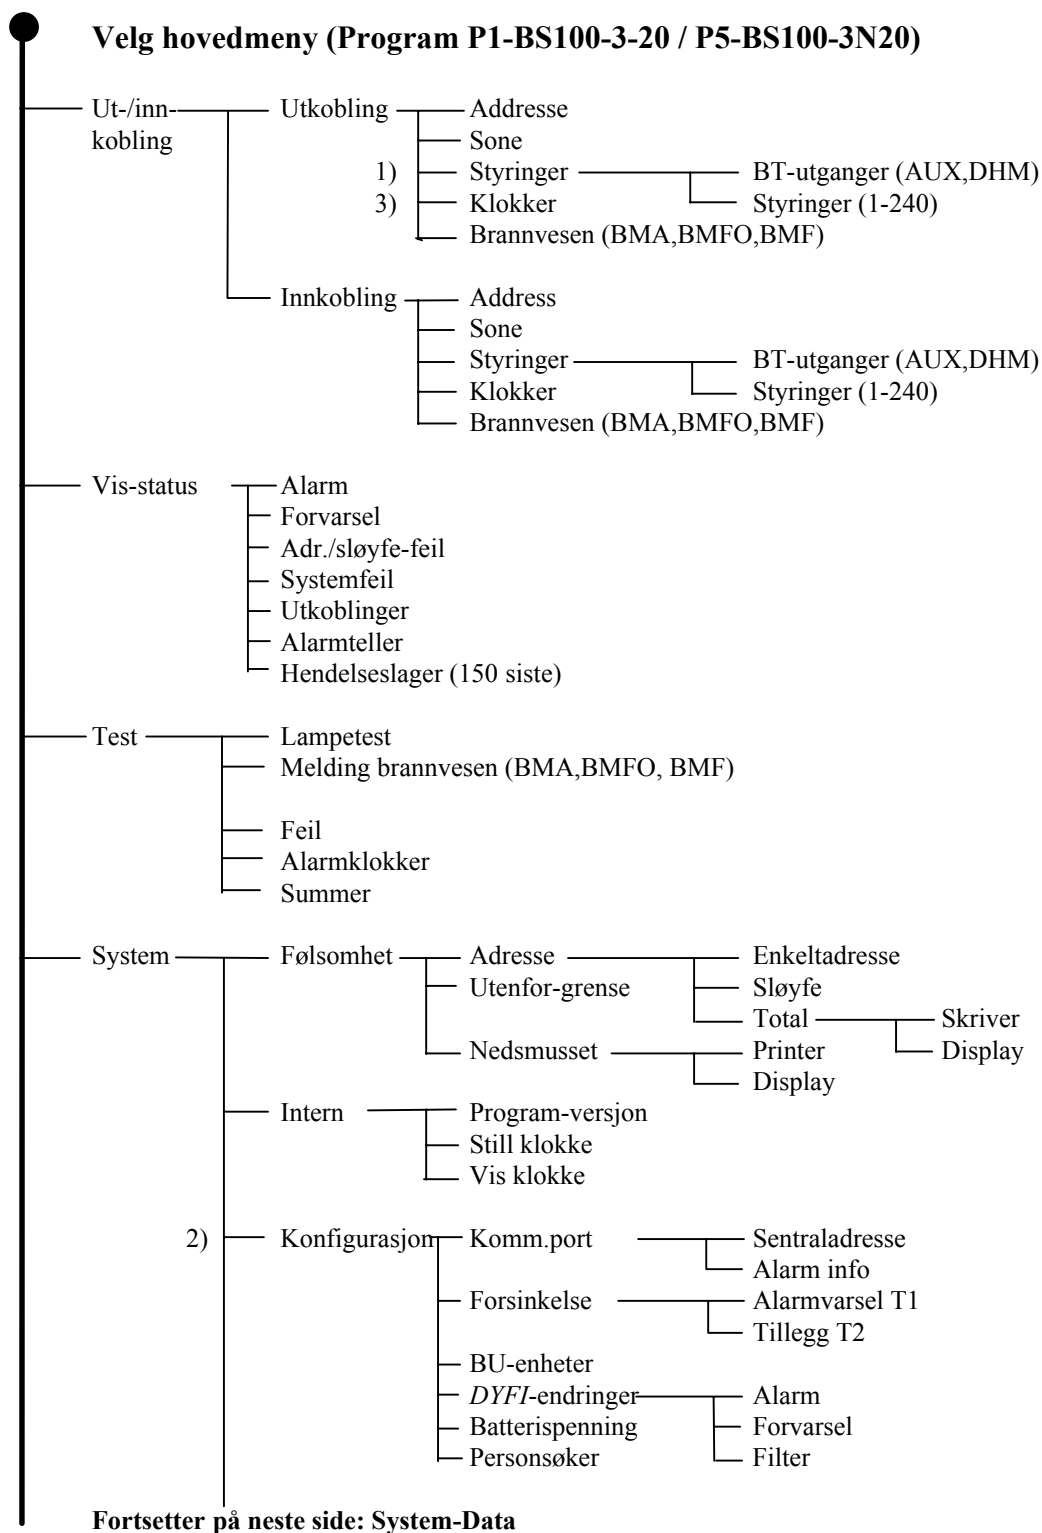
Velg hovedmeny (Program P1-BS100-3-20 / P5-BS100-3N20)

Ut-/innkobling
Utkobling
Addresse
Sone
1) Styringer
BT-utganger (AUX,DHM)
Styringer (1-240)
3) Klokker
Brannvesen (BMA,BMFO,BMF)

Innkobling
Address
Sone
Styringer
BT-utganger (AUX,DHM)
Styringer (1-240)
Klokker
Brannvesen (BMA,BMFO,BMF)

Vis-status
Alarm
Forvarsel
Adr./sløyfe-feil
Systemfeil
Utkoblinger
Alarmteller
Hendelseslager (150 siste)

Test
Lampetest
Melding brannvesen (BMA,BMFO, BMF)
Feil
Alarmklokker
Summer

System
Følsomhet
Adresse
Enkeltadresse
Sløyfe
Total
Skriver
Display
Utenfor-grense
Nedsmusset
Printer
Display

Intern
Program-versjon
Still klokke
Vis klokke

2) Konfigurasjon
Komm.port
Sentraladresse
Alarm info
Forsinkelse
Alarmvarsel T1
Tillegg T2
BU-enheter
DYFI-endringer
Alarm
Forvarsel
Filter
Batterispenning
Personsøker

Fortsetter på neste side: System-Data